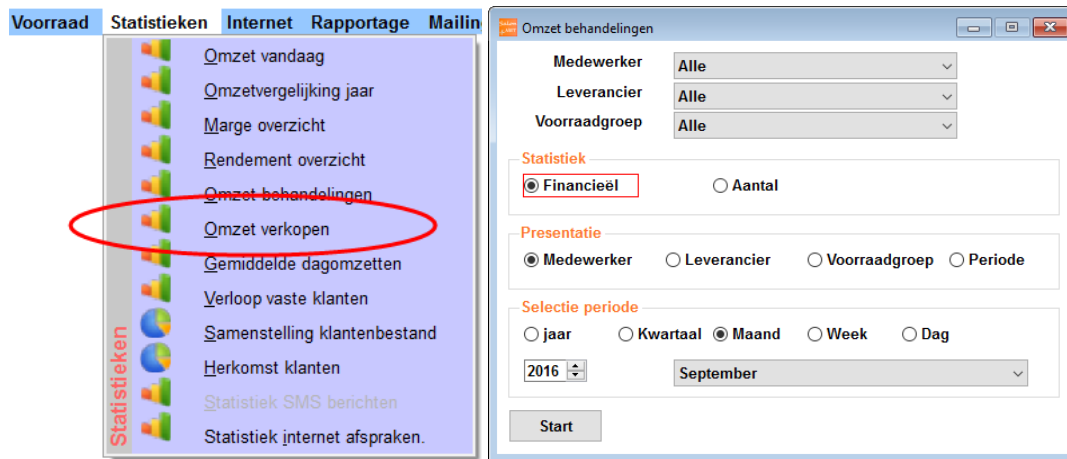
Voorraad Statistieken Internet Rapportage Mailing

Omzet vandaag
Omzetvergelijking jaar
Marge overzicht
Rendement overzicht
Omzet behandelingen
Omzet verkopen
Gemiddelde dagomzetten
Verloop vaste klanten
Samenstelling klantenbestand
Herkomst klanten
Statistiek SMS berichten
Statistiek internet afspraken.

Statistieken

Omzet behandelingen

Medewerker Alle
Leverancier Alle
Voorraadgroep Alle

Statistiek
Financieël
Aantal

Presentatie
Medewerker
Leverancier
Voorraadgroep
Periode

Selectie periode
jaar
Kwartaal
Maand
Week
Dag

2016
September

Start